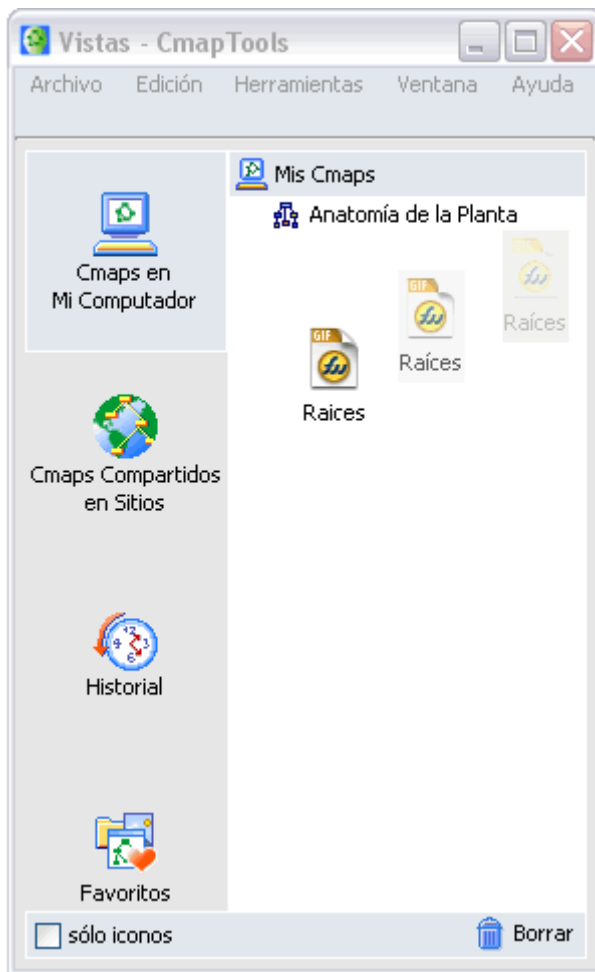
Vistas - CmapTools

Archivo Edición Herramientas Ventana Ayuda

Cmaps en Mi Computador

Cmaps Compartidos en Sitios

Historial

Favoritos

Mis Cmaps

Anatomía de la Planta

GIF

Raíces

GIF

Raíces

GIF

Raices

sólo iconos

Borrar